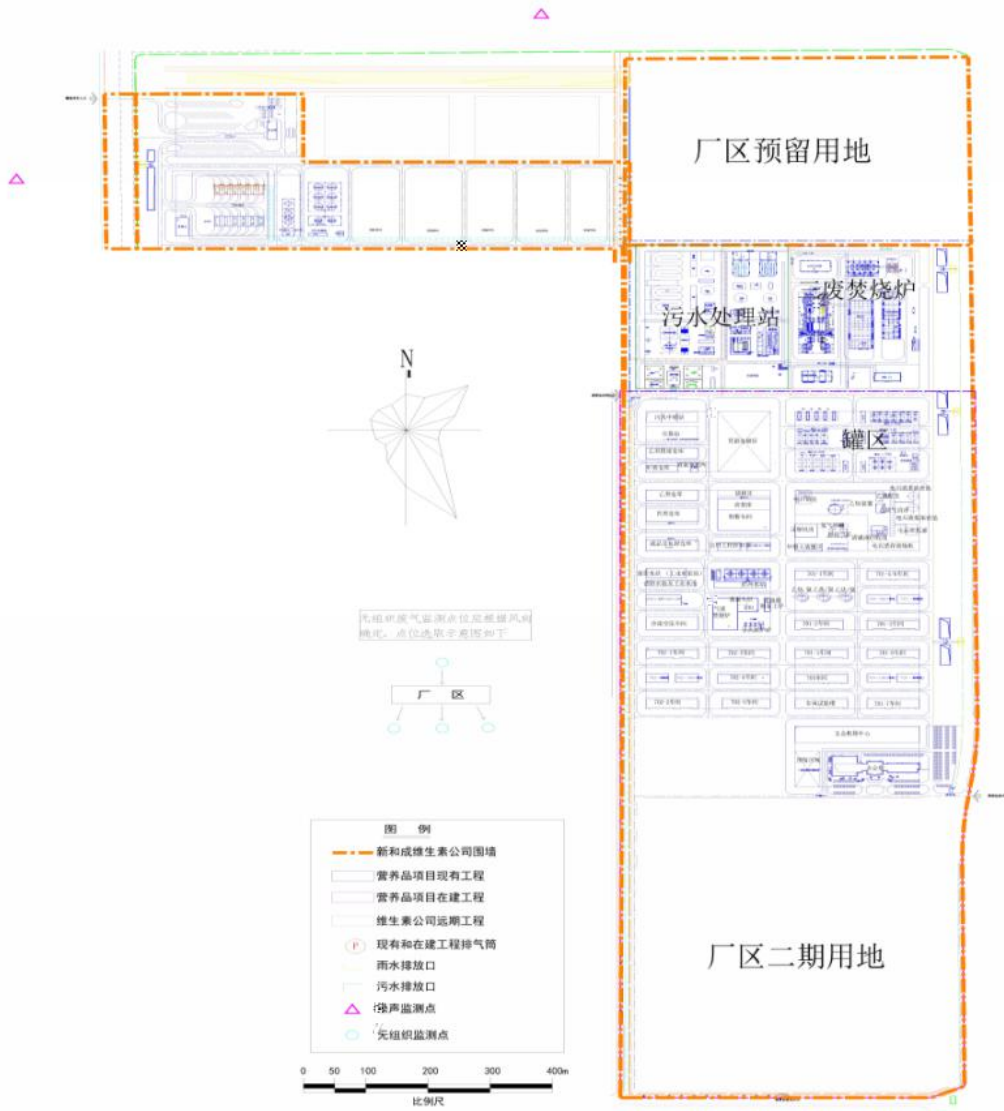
厂区预留用地

污水处理站

三废焚烧炉

罐区

N

无组织废气监测点位应根据风向确定，点位选取示意图如下

厂 区

图 例

新和成维生素公司围墙

营养品项目现有工程

营养品项目在建工程

维生素公司远期工程

现有和在建工程排气筒

雨水排放口

污水排放口

噪声监测点

无组织监测点

厂区二期用地

0 50 100 200 300 400m

比例尺